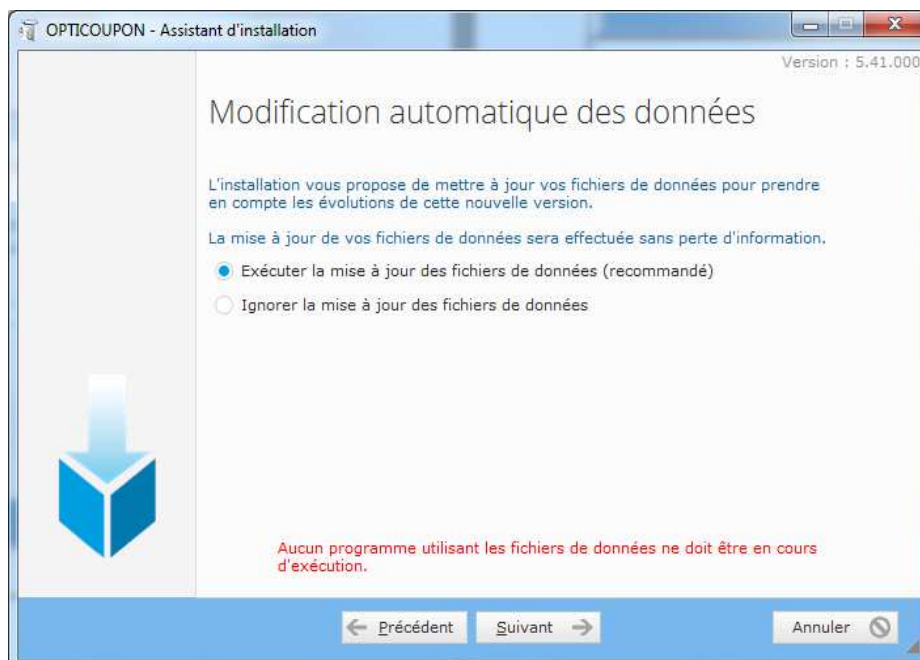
OPTICOUPON - Assistant d'installation

Version : 5.41.000

Modification automatique des données

L'installation vous propose de mettre à jour vos fichiers de données pour prendre en compte les évolutions de cette nouvelle version.

La mise à jour de vos fichiers de données sera effectuée sans perte d'information.

Exécuter la mise à jour des fichiers de données (recommandé)

Ignorer la mise à jour des fichiers de données

Aucun programme utilisant les fichiers de données ne doit être en cours d'exécution.

Précédent

Suivant

Annuler